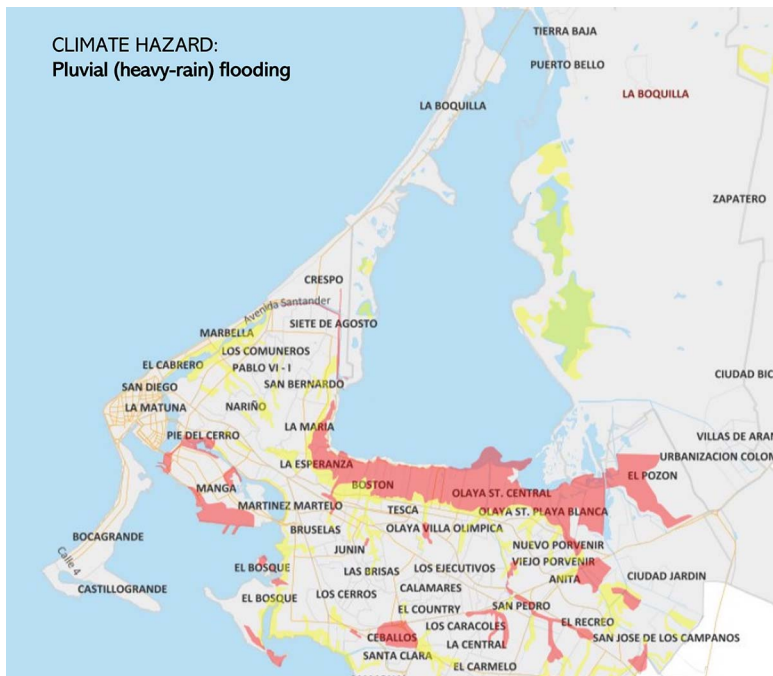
CLIMATE HAZARD:
Pluvial (heavy-rain) flooding

TIERRA BAJA
PUERTO BELLO
LA BOQUILLA
LA BOQUILLA
ZAPATERO
CRESPO
Avenida Santander
SIETE DE AGOSTO
MARBELLA
LOS COMUNEROS
EL CABRERO
PABLO VI - I
SAN DIEGO
SAN BERNARDO
LA MATUNA
NARIÑO
CIUDAD BIC
PIE DEL CERRO
LA MARIA
VILLAS DE ARAN
URBANIZACION COLOM
LA ESPERANZA
EL POZON
BOSTON
OLAYA ST. CENTRAL
MANGA
MARTINEZ MARTELO
TESCA
OLAYA ST. PLAYA BLANCA
BRUSELAS
OLAYA VILLA OLIMPICA
BOCAGRANDE
JUNIN
NUEVO PORVENIR
Calle 4
LOS EJECUTIVOS
VIEJO PORVENIR
EL BOSQUE
LAS BRISAS
ANITA
CASTILLOGRANDE
CALAMARES
CIUDAD JARDIN
EL BOSQUE
LOS CERROS
EL COUNTRY
SAN PEDRO
LOS CARACOLES
EL RECREO
SAN JOSE DE LOS CAMPANOS
CEBALLOS
LA CENTRAL
SANTA CLARA
EL CARMELO